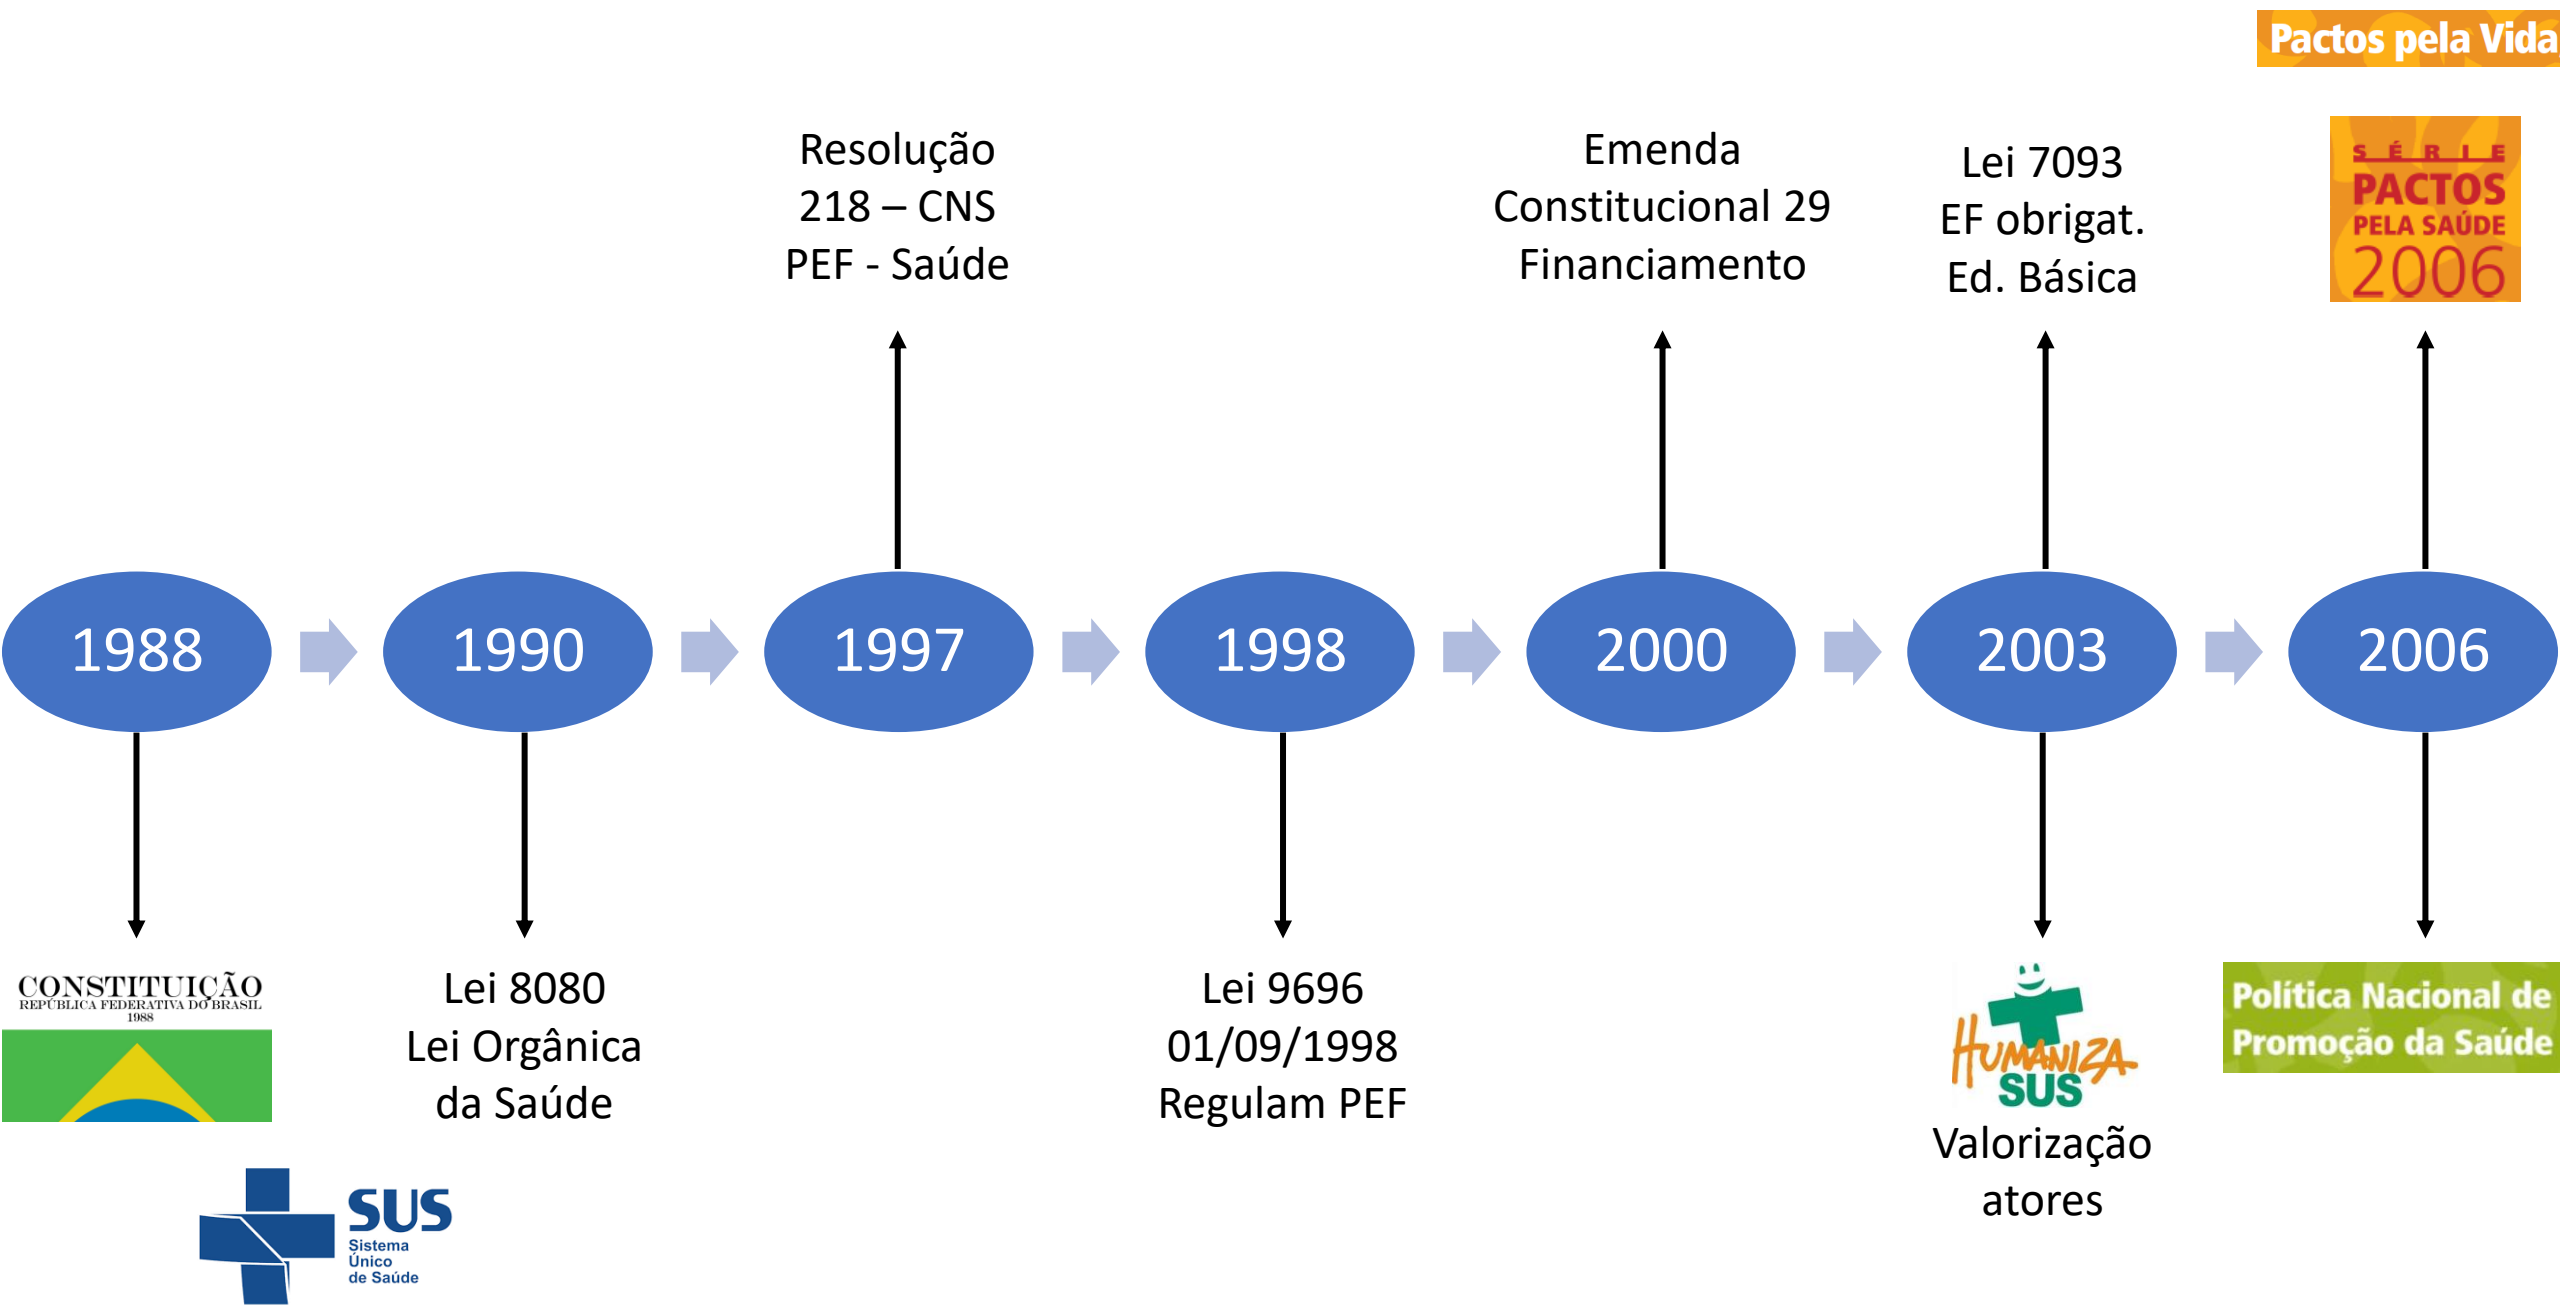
Pactos pela Vida

Resolução 218 – CNS PEF - Saúde

Emenda Constitucional 29 Financiamento

Lei 7093 EF obrigat. Ed. Básica

SÉRIE PACTOS PELA SAÚDE 2006

1988

1990

1997

1998

2000

2003

2006

CONSTITUIÇÃO REPÚBLICA FEDERATIVA DO BRASIL 1988

SUS Sistema Único de Saúde

Lei 8080 Lei Orgânica da Saúde

Lei 9696 01/09/1998 Regulam PEF

HUMANIZA SUS

Valorização atores

Política Nacional de Promoção da Saúde